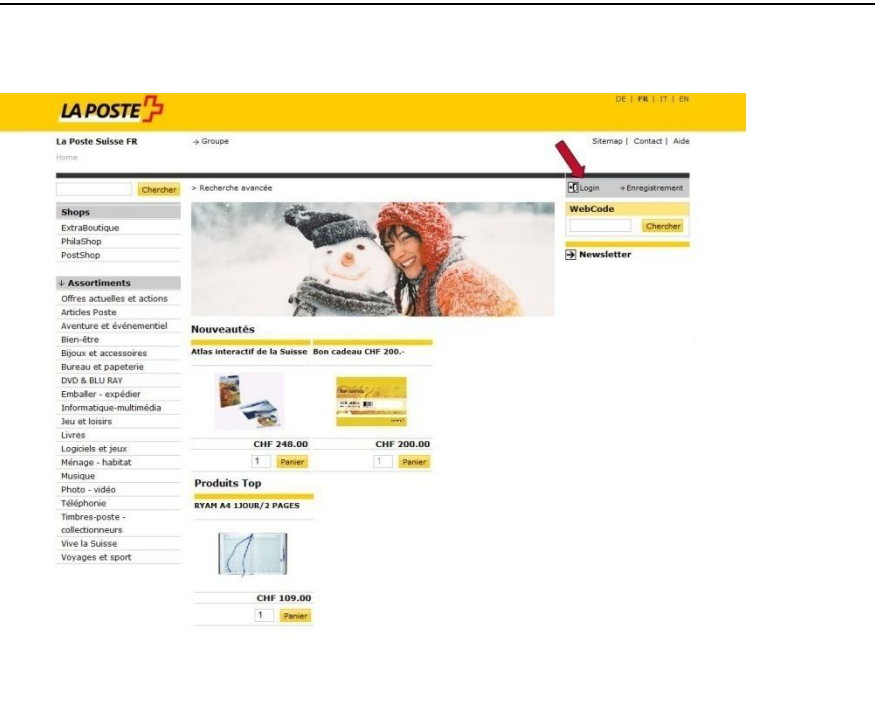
LA POSTE

DE | FR | IT | EN

La Poste Suisse FR

→ Groupe

Sitemap | Contact | Aide

Home

Chercher

> Recherche avancée

Login

→ Enregistrement

WebCode

Chercher

Newsletter

Shops

ExtraBoutique

PhilaShop

PostShop

↓ Assortiments

Offres actuelles et actions

Articles Poste

Aventure et événementiel

Bien-être

Bijoux et accessoires

Bureau et papeterie

DVD & BLU RAY

Emballer - expédier

Informatique-multimédia

Jeu et loisirs

Livres

Logiciels et jeux

Ménage - habitat

Musique

Photo - vidéo

Téléphonie

Timbres-poste - collectionneurs

Vive la Suisse

Voyages et sport

Nouveautés

Atlas interactif de la Suisse

Bon cadeau CHF 200.-

CHF 248.00

1 Panier

CHF 200.00

1 Panier

Produits Top

RYAM A4 1JOUR/2 PAGES

CHF 109.00

1 Panier